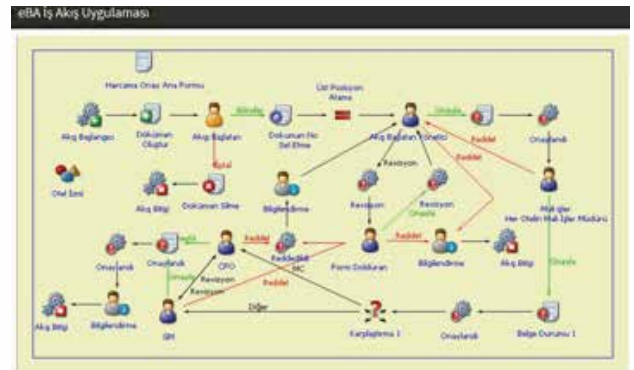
eBA İş Akış Uygulaması

Harcama Onay Ana Formu

Akış Başlangıcı

Doküman Oluştur

Akışı Başlatan

Onayla

Dokuman No Set Etme

Üst Pozisyon Alama

Akışı Başlatan Yönetici

Onayla

Reddet

Onaylandı

Reddet

İptal

Obel Şimi

Akış Bitti

Doküman Silme

Bilgilendirme

Revizyon

Revizyon

Revizyon

Onayla

Mali İşler
Her Otelin Mali İşler Müdürü

Onaylandı

Onaylandı

Onayla

CFO

Reddet

Reddedildi MC

Reddet

Formu Dolduran

Reddet

Bilgilendirme

Akış Bitti

Onayla

Revizyon

Reddet

Revizyon

Akış Bitti

Bilgilendirme

GM

Diğer

Karşılaştırma 1

Onaylandı

Belge Durumu 1